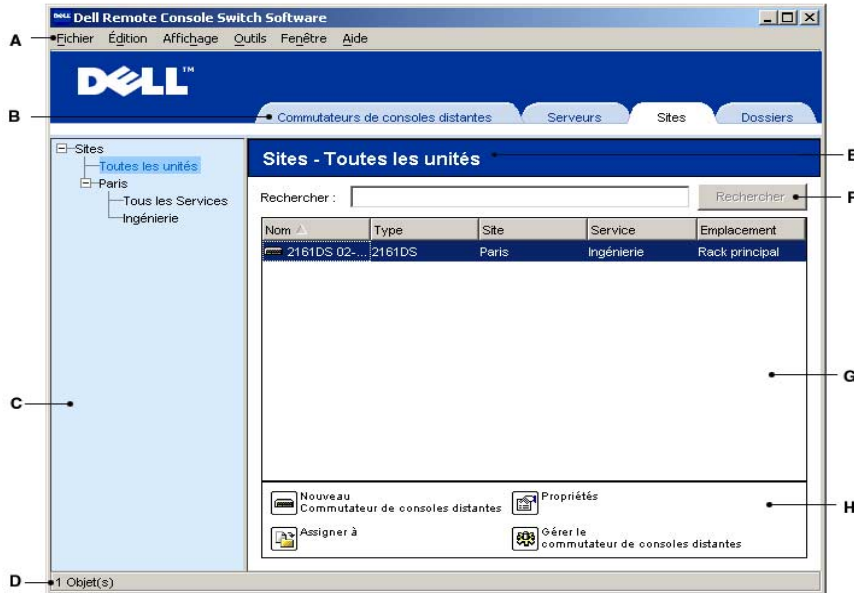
Dell Remote Console Switch Software

A Fichier Édition Affichage Outils Fenêtre Aide

DELL™

B Commutateurs de consoles distantes Serveurs Sites Dossiers

Sites
Toutes les unités
Paris
Tous les Services
Ingénierie

Sites - Toutes les unités E

Rechercher : Rechercher F

| Nom | Type | Site | Service | Emplacement |
|---|---|---|---|---|
| 2161DS 02-... | 2161DS | Paris | Ingénierie | Rack principal |

G

C

Nouveau Commutateur de consoles distantes
Propriétés
Assigner à
Gérer le commutateur de consoles distantes
H

D 1 Objet(s)